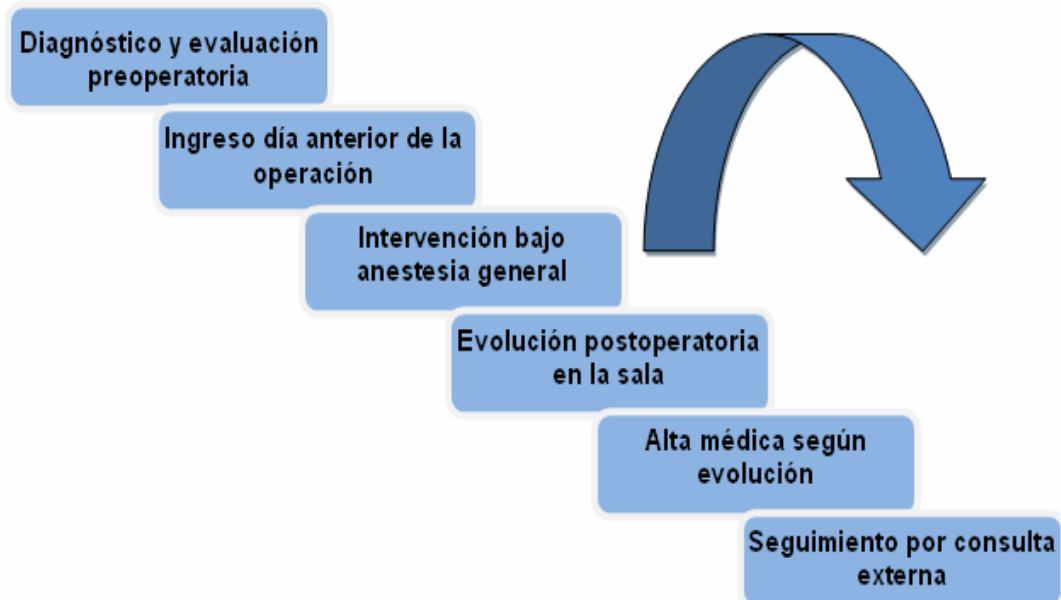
Diagnóstico y evaluación preoperatoria

Ingreso día anterior de la operación

Intervención bajo anestesia general

Evolución postoperatoria en la sala

Alta médica según evolución

Seguimiento por consulta externa